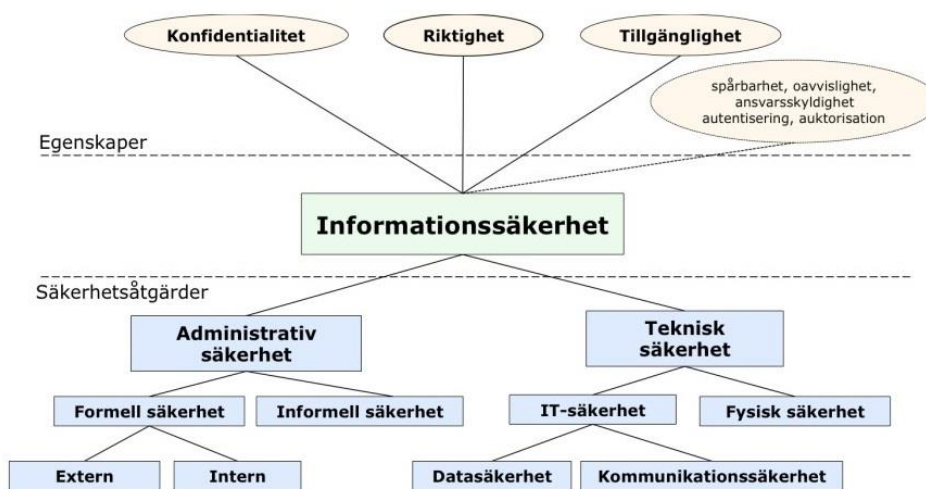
Konfidentialitet

Riktighet

Tillgänglighet

spårbarhet, oavvislighet, ansvarsskyldighet autentisering, auktorisation

Egenskaper

Informationssäkerhet

Säkerhetsåtgärder

Administrativ säkerhet

Teknisk säkerhet

Formell säkerhet

Informell säkerhet

IT-säkerhet

Fysisk säkerhet

Extern

Intern

Datasäkerhet

Kommunikationssäkerhet